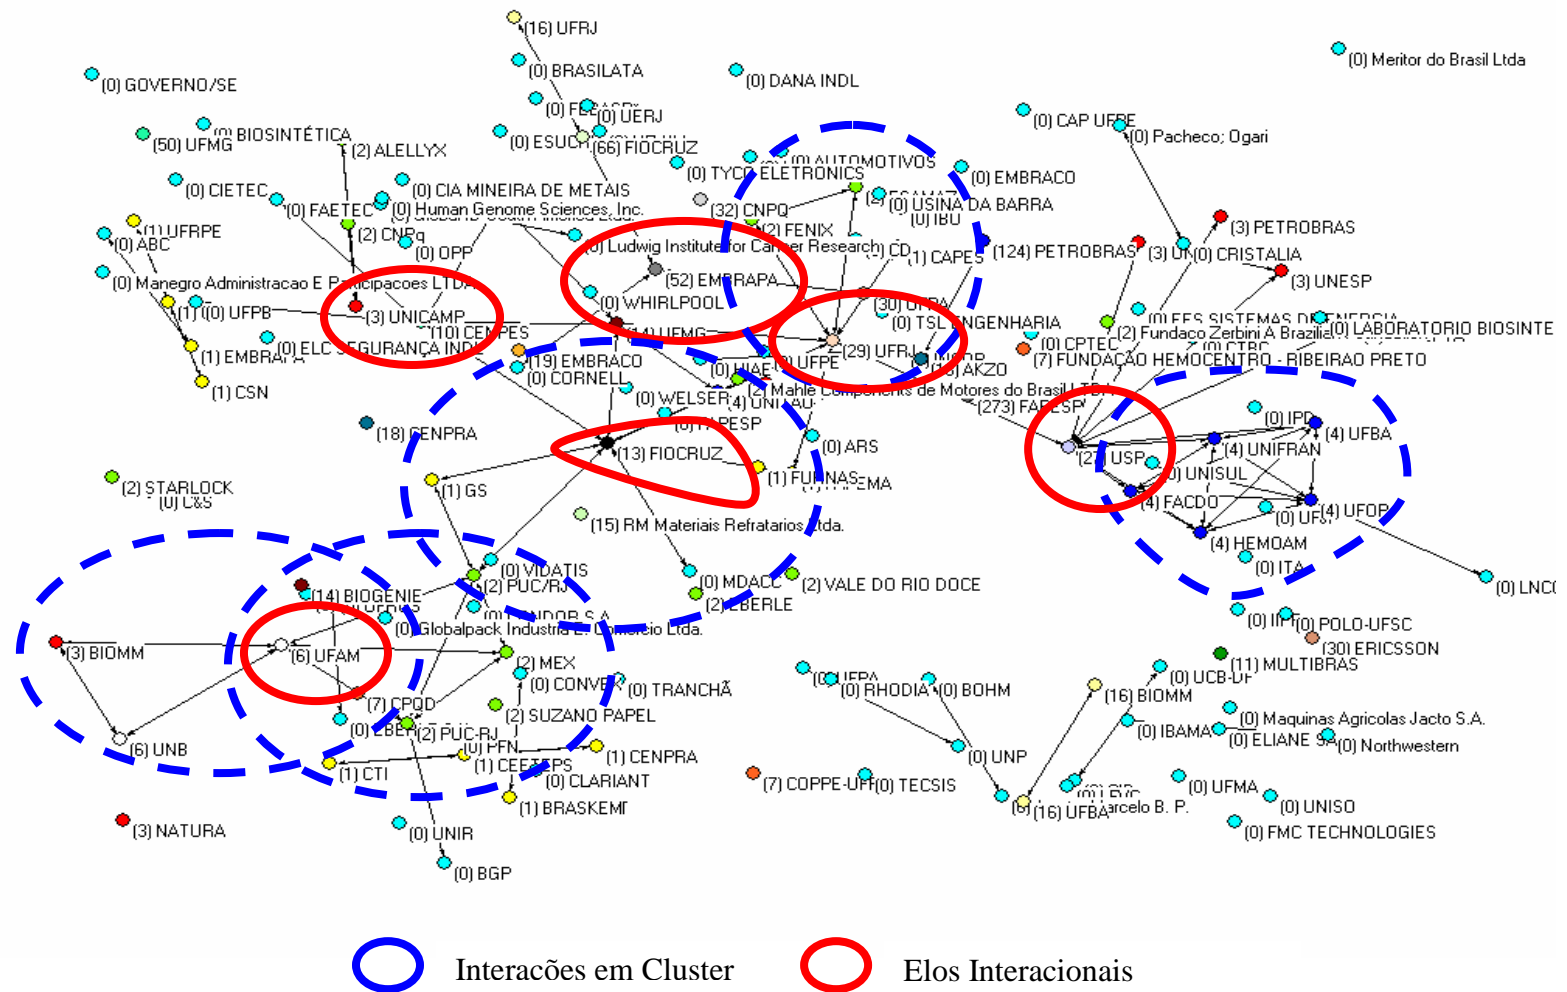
(16) UFRJ
(0) BRASILATA
(0) Meritor do Brasil Ltda
(0) GOVERNO/SE
(0) DANA INDL
(0) UERJ
(0) ESUCI
(66) FIOCRUZ
(0) CAP UFPE
(0) Pacheco; Ogari
(50) UFMG
(0) BIOSINTÉTICA
(2) ALELLYX
(0) AUTOMOTIVOS
(0) TYCO ELETRONICS
(0) EMBRACO
(0) CIETEC
(0) CIA MINEIRA DE METAIS
(0) USINA DA BARRA
(0) FAETEC
(0) Human Genome Sciences, Inc.
(32) CNPQ
(0) IBU
(1) UFRPE
(2) CNPq
(2) FENIX
(3) PETROBRAS
(0) ABC
(0) OPP
(0) Ludwig Institute for Cancer Research
CD
(1) CAPES
(124) PETROBRAS
(3) U
(0) CRISTALIA
(0) Manegro Administracao E Participacoes LTDA
(52) EMBRAPA
(3) UNESP
(1) (0) UFPB
(3) UNICAMP
(0) WHIRLPOOL
(30) UFBA
(0) TSL ENGENHARIA
(0) EES SISTEMAS DE ENERGIA
(10) CENPES
(14) UFMG
(2) Fundaco Zerbini A Brazilia
(0) LABORATORIO BIOSINTE
(1) EMBRAPA
(0) ELC SEGURANÇA IND
(29) UFRJ
(0) CPTEC
(19) EMBRACO
(0) UFPE
(0) MCDP
(7) FUNDAÇÃO HEMOCENTRO - RIBEIRAO PRETO
(0) CORNELL
(0) HIAE
(3) AKZO
(1) CSN
(2) Mahle Componentes de Motores do Brasil LTDA
(0) WELSER
(4) UNICAU
(273) FAPESP
(0) IPD
(0) FAPESP
(18) CENPRA
(4) UFBA
(0) ARS
(4) UNIFRAN
(13) FIOCRUZ
(27) USP
(0) UNISUL
(1) FURNAS
EMA
(2) STARLOCK
(0) L&S
(1) GS
(4) FACDO
(0) UF
(4) UFOP
(15) RM Materiais Refratarios Ltda.
(4) HEMOAM
(0) VIDATIS
(0) ITA
(0) LNC
(2) PUC/RJ
(0) MDACC
(2) VALE DO RIO DOCE
(14) BIOGENIE
(2) EBERLE
(0) MANDOR S.A
(0) POLO-UFSC
(0) Globalpack Industria E Comercio Ltda.
(30) ERICSSON
(3) BIOMM
(6) UFAM
(2) MEX
(11) MULTIBRAS
(0) UCB-DF
(0) CONVEX
(0) TRANCHÃ
(0) UFPA
(0) RHODIA
(0) BOHM
(16) BIOMM
(7) CPQD
(2) SUZANO PAPEL
(0) Maquinas Agricolas Jacto S.A.
(0) EBER
(2) PUC-RJ
(0) IBAMA
(0) ELIANE SA
(0) Northwestern
(6) UNB
(0) PFN
(1) CENPRA
(0) UNP
(1) CTI
(1) CEETEPS
(0) CLARIANT
(7) COPPE-UFI
(0) TECSIS
(0) UFMA
(1) BRASKEM
(16) UFBA
Marcelo B. P.
(0) UNISO
(3) NATURA
(0) UNIR
(0) FMC TECHNOLOGIES
(0) BGP
Interacões em Cluster
Elos Interacionais